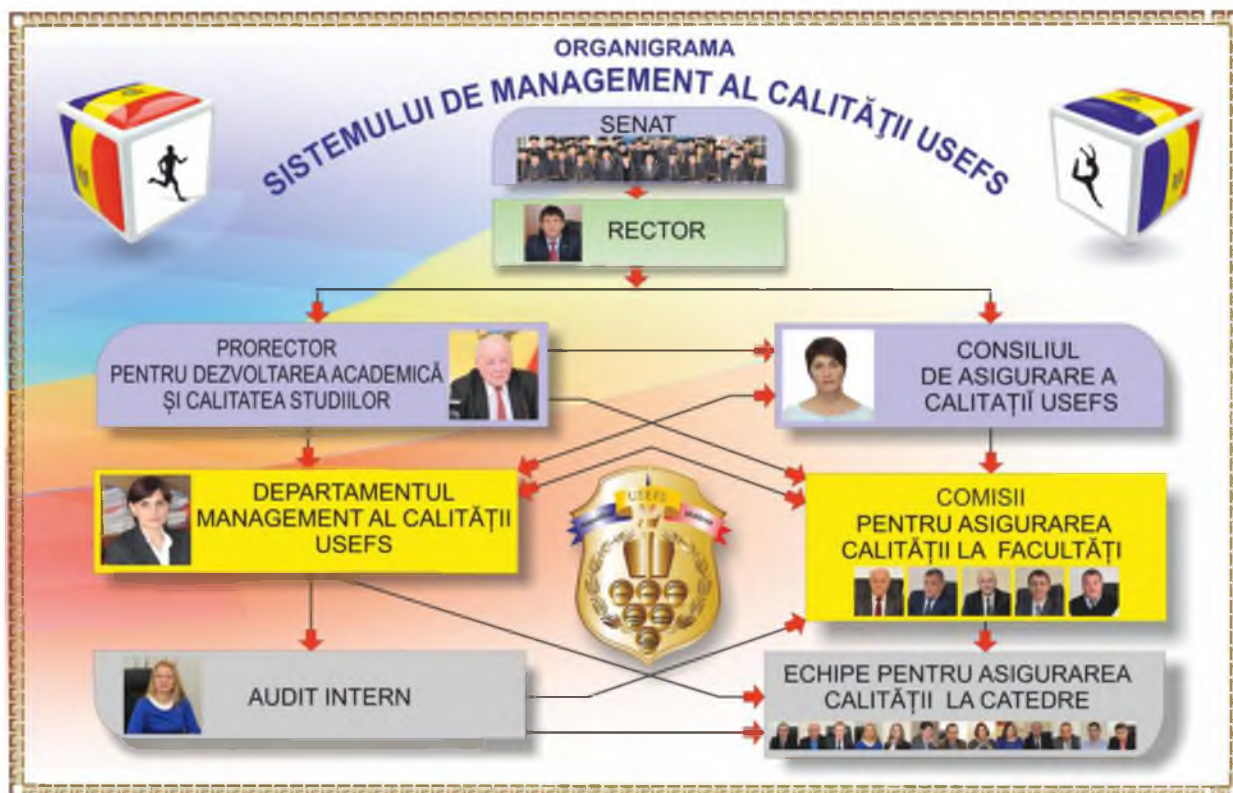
ORGANIGRAMA

SISTEMULUI DE MANAGEMENT AL CALITĂŢII USEFS

SENAT

RECTOR

PRORECTOR PENTRU DEZVOLTAREA ACADEMICĂ ŞI CALITATEA STUDIILOR

CONSILIUL DE ASIGURARE A CALITAŢII USEFS

DEPARTAMENTUL MANAGEMENT AL CALITĂŢII USEFS

USEFS

COMISII PENTRU ASIGURAREA CALITĂŢII LA FACULTĂŢI

AUDIT INTERN

ECHIPE PENTRU ASIGURAREA CALITĂŢII LA CATEDRE